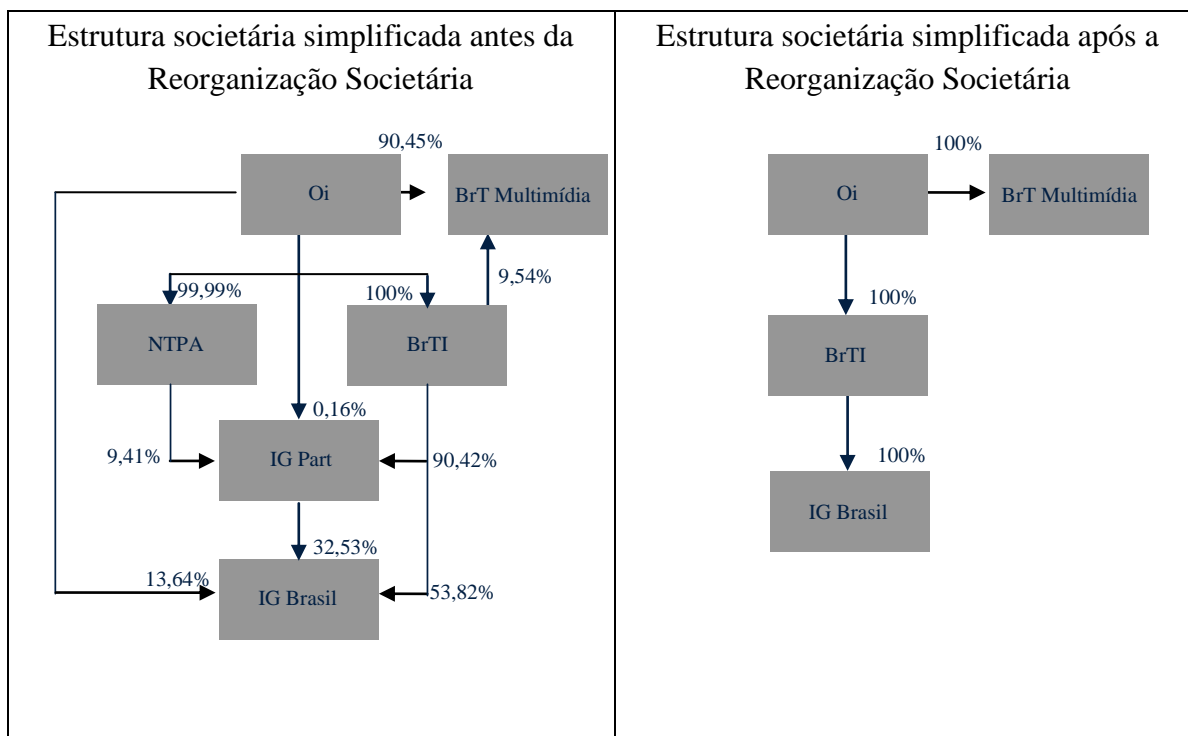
Estrutura societária simplificada antes da Reorganização Societária

90,45%

Oi

BrT Multimídia

99,99%

100%

9,54%

NTPA

BrTI

0,16%

9,41%

IG Part

90,42%

32,53%

13,64%

IG Brasil

53,82%

Estrutura societária simplificada após a Reorganização Societária

100%

Oi

BrT Multimídia

100%

BrTI

100%

IG Brasil